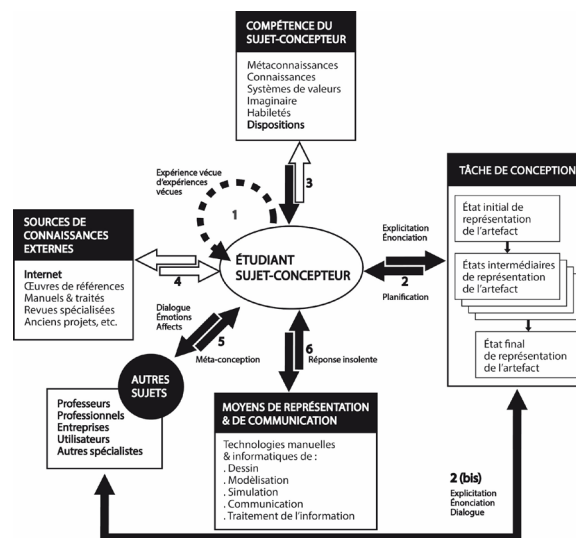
COMPÉTENCE DU SUJET-CONCEPTEUR

Métaconnaissances
Connaissances
Systèmes de valeurs
Imaginaire
Habiletés
Dispositions

Expérience vécue d'expériences vécues

1

3

TÂCHE DE CONCEPTION

SOURCES DE CONNAISSANCES EXTERNES

Internet
Œuvres de références
Manuels & traités
Revues spécialisées
Anciens projets, etc.

4

ÉTUDIANT SUJET-CONCEPTEUR

Explicitation
Énonciation

2

Planification

État initial de représentation de l'artefact

États intermédiaires de représentation de l'artefact

État final de représentation de l'artefact

Dialogue
Émotions
Affects

5

Méta-conception

6

Réponse insolente

AUTRES SUJETS

Professeurs
Professionnels
Entreprises
Utilisateurs
Autres spécialistes

MOYENS DE REPRÉSENTATION & DE COMMUNICATION

Technologies manuelles & informatiques de :
. Dessin
. Modélisation
. Simulation
. Communication
. Traitement de l'information

2 (bis)
Explicitation
Énonciation
Dialogue